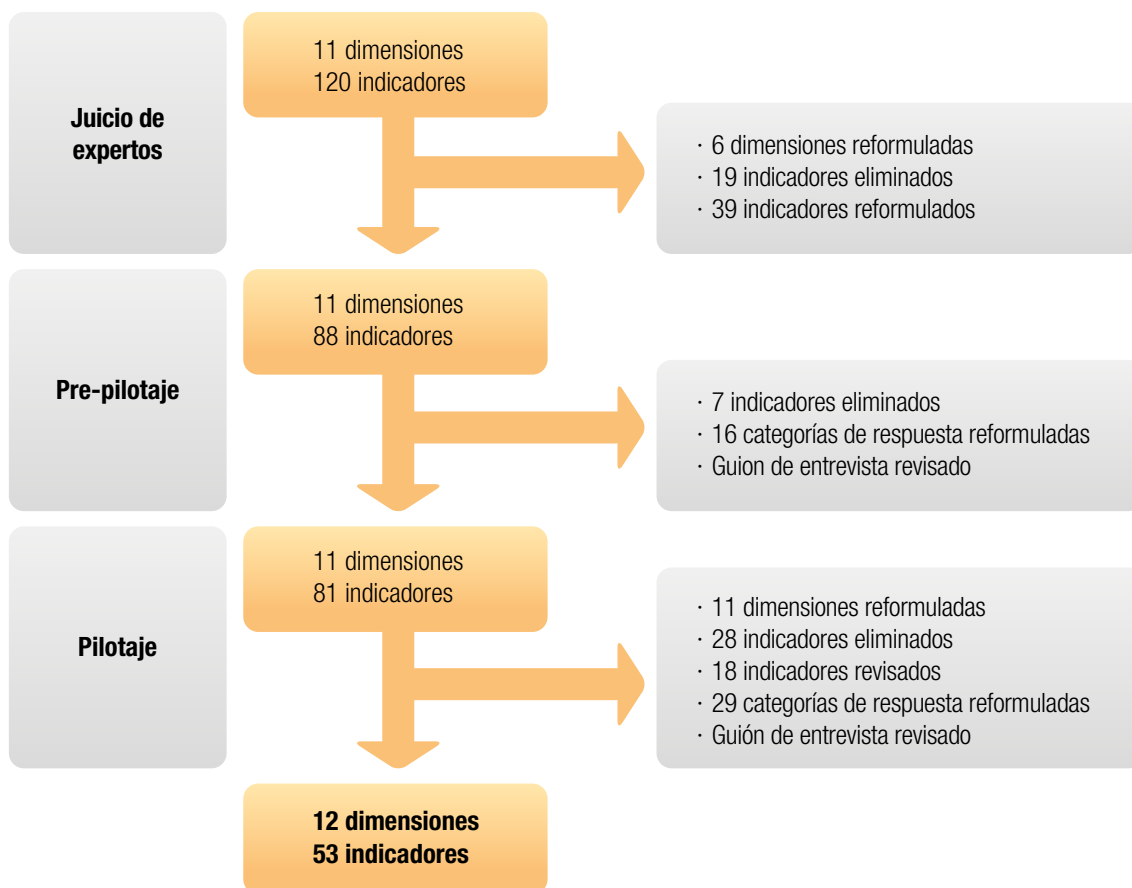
Juicio de expertos

11 dimensiones
120 indicadores

· 6 dimensiones reformuladas
· 19 indicadores eliminados
· 39 indicadores reformulados

Pre-pilotaje

11 dimensiones
88 indicadores

· 7 indicadores eliminados
· 16 categorías de respuesta reformuladas
· Guion de entrevista revisado

Pilotaje

11 dimensiones
81 indicadores

· 11 dimensiones reformuladas
· 28 indicadores eliminados
· 18 indicadores revisados
· 29 categorías de respuesta reformuladas
· Guión de entrevista revisado

12 dimensiones
53 indicadores